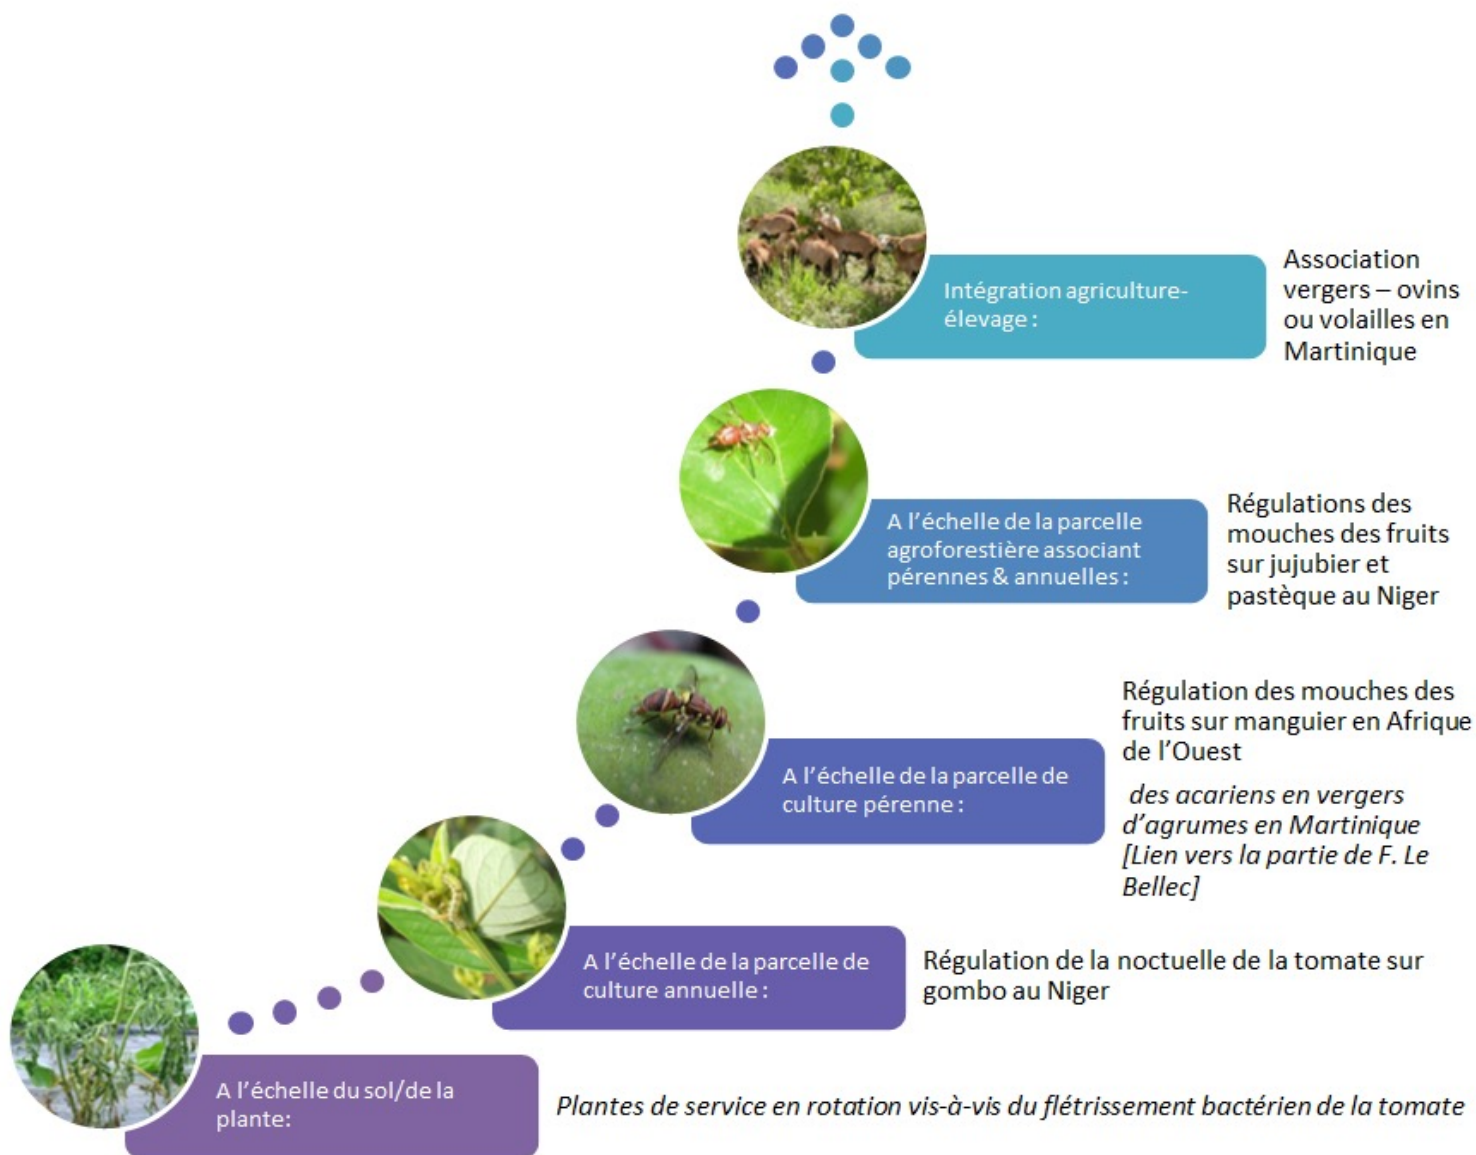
Intégration agriculture-élevage :

Association vergers – ovins ou volailles en Martinique

A l'échelle de la parcelle agroforestière associant pérennes & annuelles :

Régulations des mouches des fruits sur jujubier et pastèque au Niger

A l'échelle de la parcelle de culture pérenne :

Régulation des mouches des fruits sur manguier en Afrique de l'Ouest

des acariens en vergers d'agrumes en Martinique [Lien vers la partie de F. Le Bellec]

A l'échelle de la parcelle de culture annuelle :

Régulation de la noctuelle de la tomate sur gombo au Niger

A l'échelle du sol/de la plante:

Plantes de service en rotation vis-à-vis du flétrissement bactérien de la tomate